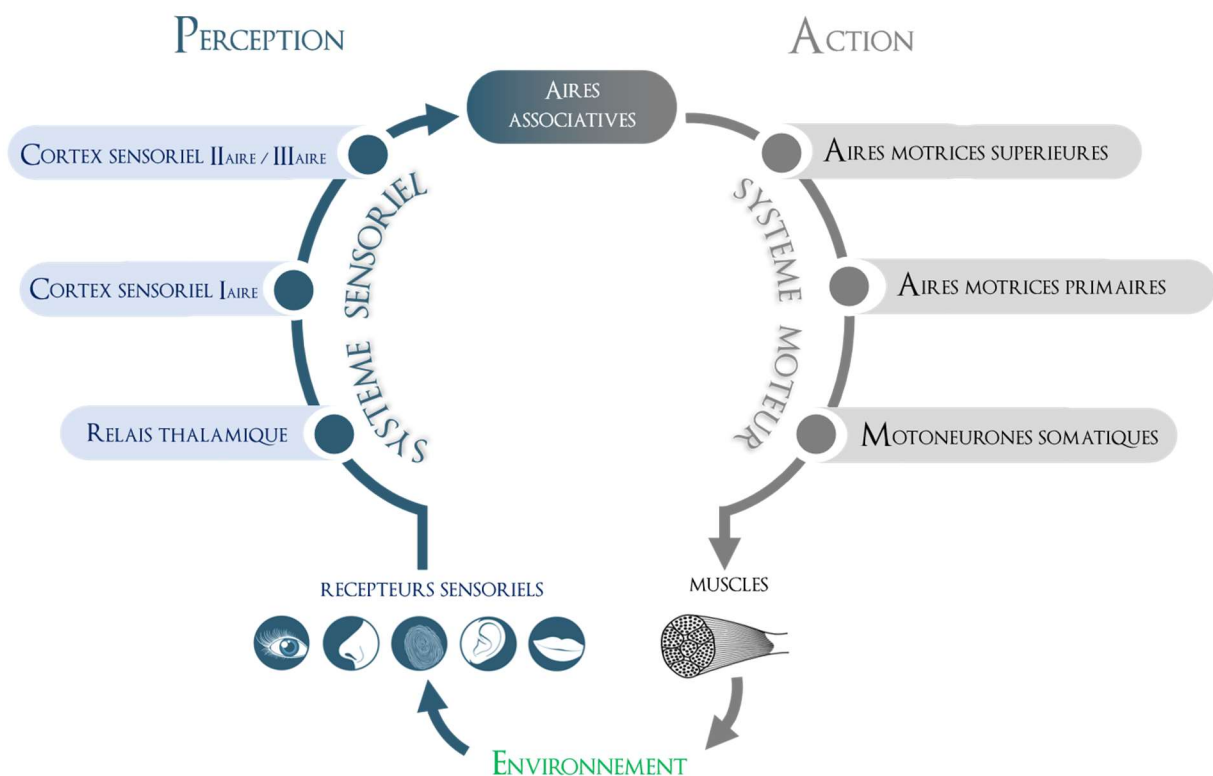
Perception

Action

Aires associatives

Cortex sensoriel IIaire / IIIaire

Cortex sensoriel Iaire

Relais thalamique

Systeme sensoriel

Aires motrices superieures

Aires motrices primaires

Motoneurones somatiques

Systeme moteur

recepteurs sensoriels

muscles

Environnement